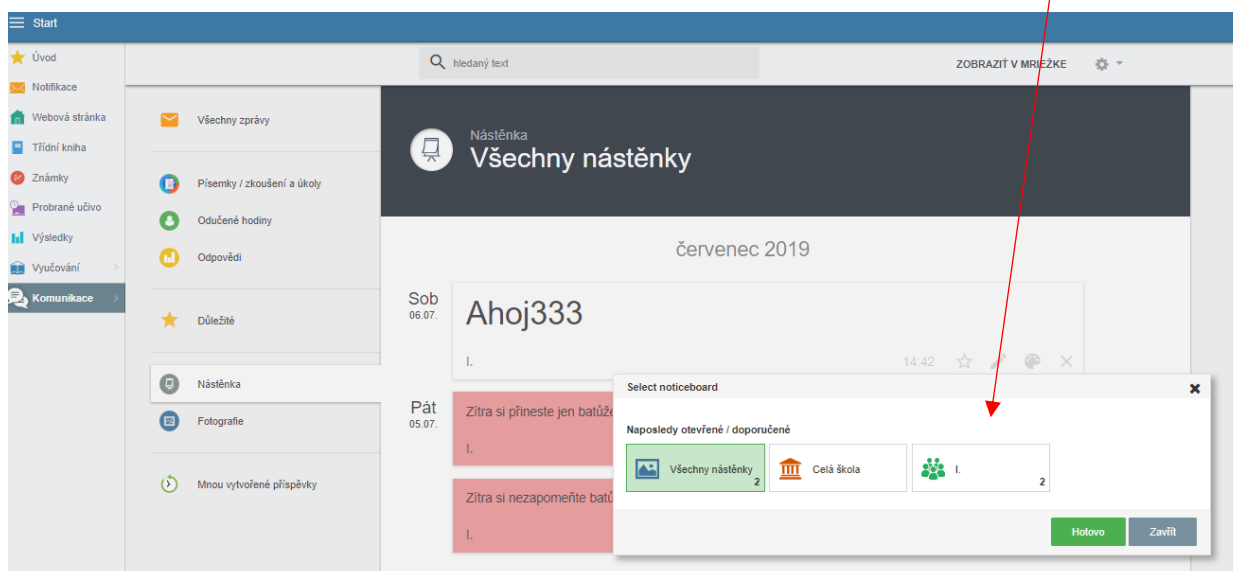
Start

Úvod
Notifikace
Webová stránka
Třídní kniha
Známky
Probrané učivo
Výsledky
Vyučování
Komunikace

hledaný text

ZOBRAZIŤ V MRIEŽKE

Všechny zprávy

Písemky / zkoušení a úkoly
Odučené hodiny
Odpovědi

Důležité

Nástěnka
Fotografie

Mnou vytvořené příspěvky

Nástěnka
Všechny nástěnky

červenec 2019

Sob
06.07.

Ahoj333

I.

14:42

Pát
05.07.

Zítra si přineste jen batůže

I.

Zítra si nezapomeňte batů

I.

Select noticeboard

Naposledy otevřené / doporučené

Všechny nástěnky 2

Celá škola

I. 2

Hotovo

Zavřít